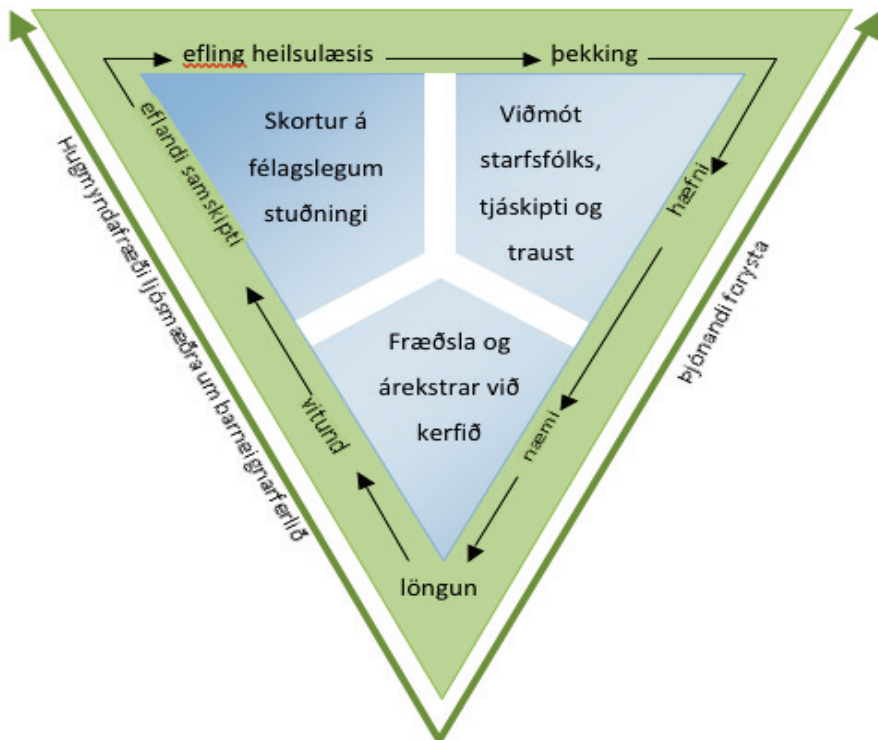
efling heilsulæsis

þekking

eflandi samskipti

Skortur á félagslegum stuðningi

Viðmót starfsfólks, tjáskipti og traust

hæfni

Fræðsla og árekstrar við kerfið

vitund

næmi

löngun

Hugmyndafræði ljósmæðra um barneignarferlið

þjónandi forysta